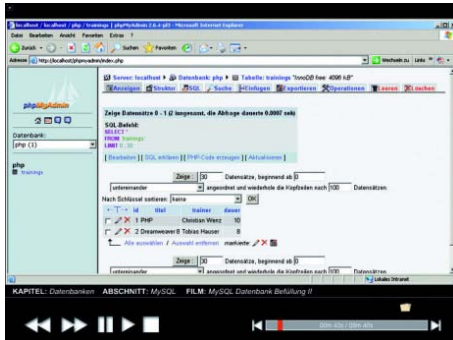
localhost / localhost / php / trainings | phpMyAdmin 2.6.4-pl3 - Microsoft Internet Explorer

Datei Bearbeiten Ansicht Favoriten Extras ?

Zurück Suchen Favoriten

Adresse http://localhost/phpmyadmin/index.php

Wechseln zu Links

phpMyAdmin

Datenbank:
php (1)

php
trainings

Server: localhost ▸ Datenbank: php ▸ Tabelle: trainings "InnoDB free: 4096 kB"

Anzeigen Struktur SQL Suche Einfügen Exportieren Operationen Leeren Löschen

Zeige Datensätze 0 - 1 (2 insgesamt, die Abfrage dauerte 0.0007 sek)

SQL-Befehl:
SELECT *
FROM trainings
LIMIT 0, 30

[ Bearbeiten ] [ SQL erklären ] [ PHP-Code erzeugen ] [ Aktualisieren ]

Zeige 30 Datensätze, beginnend ab 0

untereinander angeordnet und wiederhole die Kopfzeilen nach 100 Datensätzen.

Nach Schlüssel sortieren: keine OK

| | id | titel | trainer | dauer |
|---|---|---|---|---|
| | 1 | PHP | Christian Wenz | 10 |
| | 2 | Dreamweaver 8 | Tobias Hauser | 8 |

Alle auswählen / Auswahl entfernen markierte:

Zeige 30 Datensätze, beginnend ab 0

untereinander angeordnet und wiederhole die Kopfzeilen nach 100 Datensätzen.

Lokales Intranet

KAPITEL: Datenbanken ABSCHNITT: MySQL FILM: MySQL Datenbank Befüllung II

00m 40s / 08m 40s